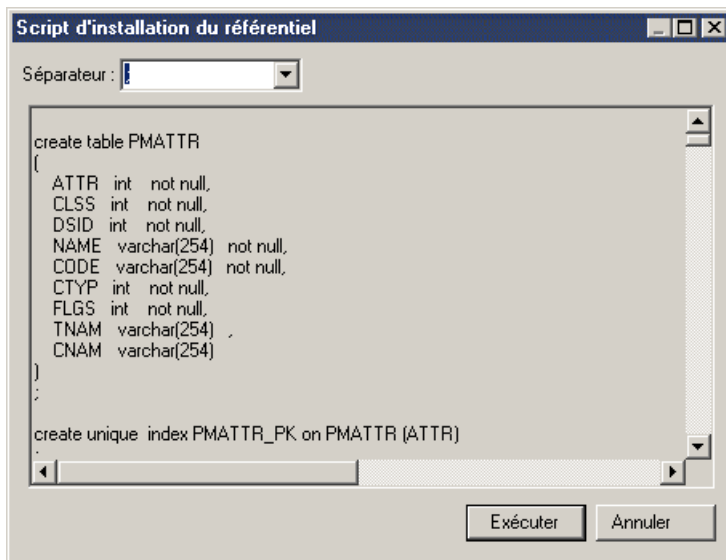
Script d'installation du référentiel

Séparateur : ;

create table PMATTR
(
ATTR int not null,
CLSS int not null,
DSID int not null,
NAME varchar(254) not null,
CODE varchar(254) not null,
CTYP int not null,
FLGS int not null,
TNAM varchar(254) ,
CNAM varchar(254)
)
;

create unique index PMATTR_PK on PMATTR (ATTR)

Exécuter Annuler